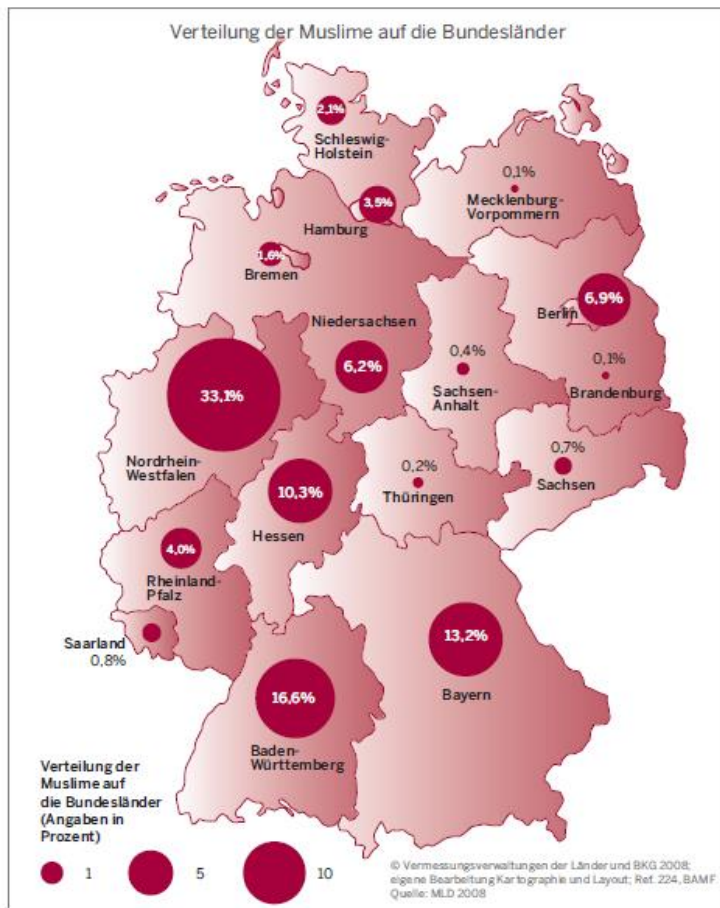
Verteilung der Muslime auf die Bundesländer

2,1%
Schleswig-Holstein

0,1%
Mecklenburg-Vorpommern

3,5%
Hamburg

1,6%
Bremen

Niedersachsen
6,2%

Berlin
6,9%

0,4%
Sachsen-Anhalt

0,1%
Brandenburg

33,1%
Nordrhein-Westfalen

10,3%
Hessen

0,2%
Thüringen

0,7%
Sachsen

4,0%
Rheinland-Pfalz

Saarland
0,8%

13,2%
Bayern

16,6%
Baden-Württemberg

Verteilung der Muslime auf die Bundesländer (Angaben in Prozent)

1
5
10

© Vermessungsverwaltungen der Länder und BKG 2008; eigene Bearbeitung Kartographie und Layout; Ref. 224, BAMF
Quelle: MLD 2008